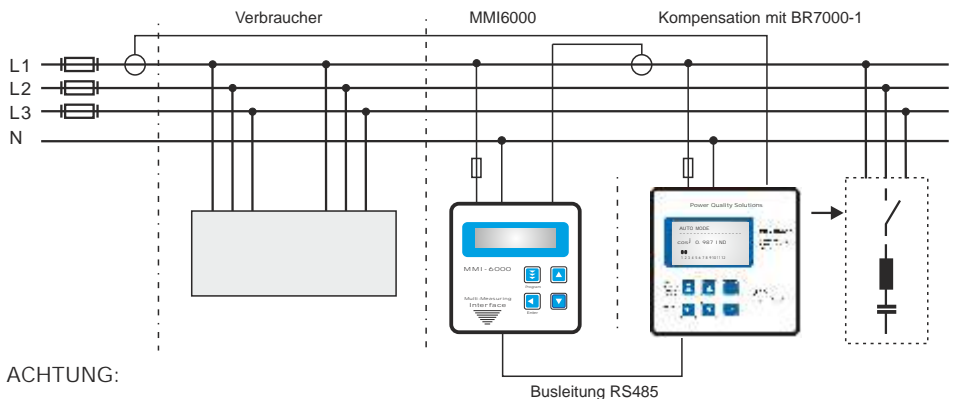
Verbraucher

MMI6000

Kompensation mit BR7000-1

L1

L2

L3

N

MMI-6000

Program

Multi Measuring Interface

Enter

Power Quality Solutions

AUTO MODE

cosf 0.997 IND

1 2 3 4 5 6 7 8 9 10 11 12

ACHTUNG:

Busleitung RS485